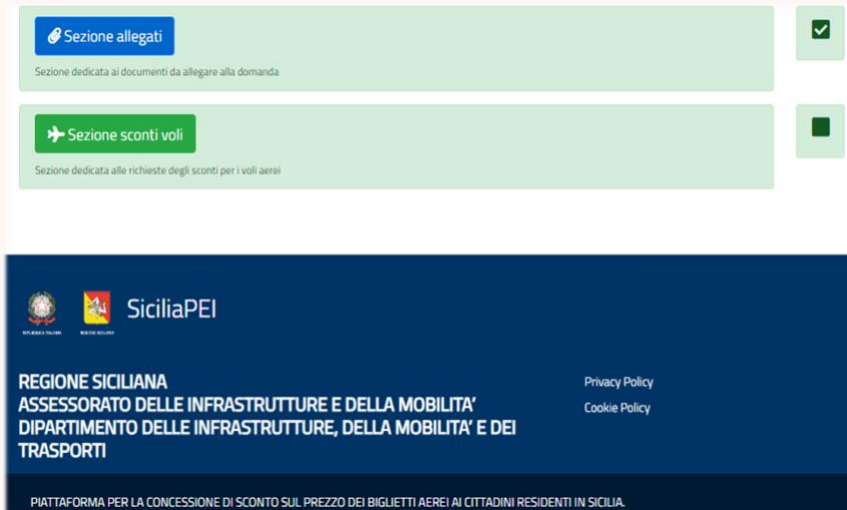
Sezione allegati

Sezione dedicata ai documenti da allegare alla domanda

Sezione sconti voli

Sezione dedicata alle richieste degli sconti per i voli aerei

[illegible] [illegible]

SiciliaPEI

REGIONE SICILIANA
ASSESSORATO DELLE INFRASTRUTTURE E DELLA MOBILITA'
DIPARTIMENTO DELLE INFRASTRUTTURE, DELLA MOBILITA' E DEI TRASPORTI

Privacy Policy

Cookie Policy

PIATTAFORMA PER LA CONCESSIONE DI SCONTO SUL PREZZO DEI BIGLIETTI AEREI AI CITTADINI RESIDENTI IN SICILIA.